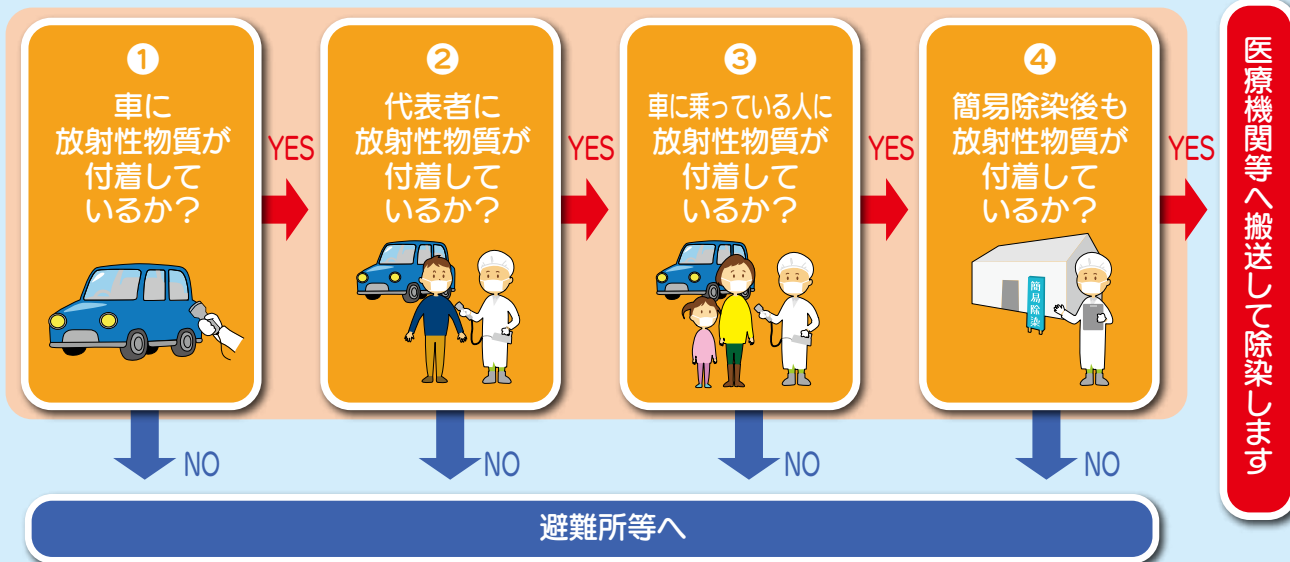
❶
車に
放射性物質が
付着して
いるか？

YES

❷
代表者に
放射性物質が
付着して
いるか？

YES

❸
車に乗っている人に
放射性物質が
付着して
いるか？

YES

❹
簡易除染後も
放射性物質が
付着して
いるか？

簡易除染

YES

医療機関等へ搬送して除染します

NO

NO

NO

NO

避難所等へ